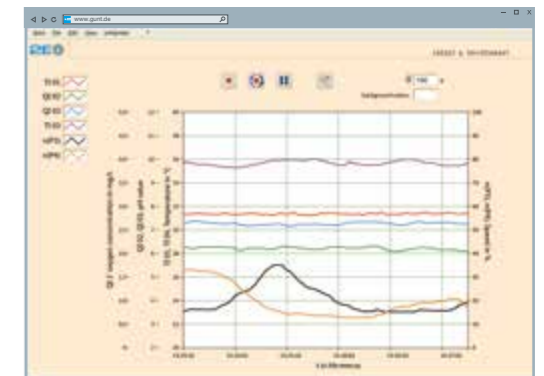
www.gunt.de

GEO

CE 583 & SA 1 SCHWANKEN

TI 01
QI 01
QI 02
TI 03
nP 01
nP 02

100

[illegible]

QI 2 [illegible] concentration in mg/l

QI 02, QI 03 pH value

TI 01, TI 03 Temperature in °C

nP 01, nP 02 Speed in %

t in hh:mm:ss